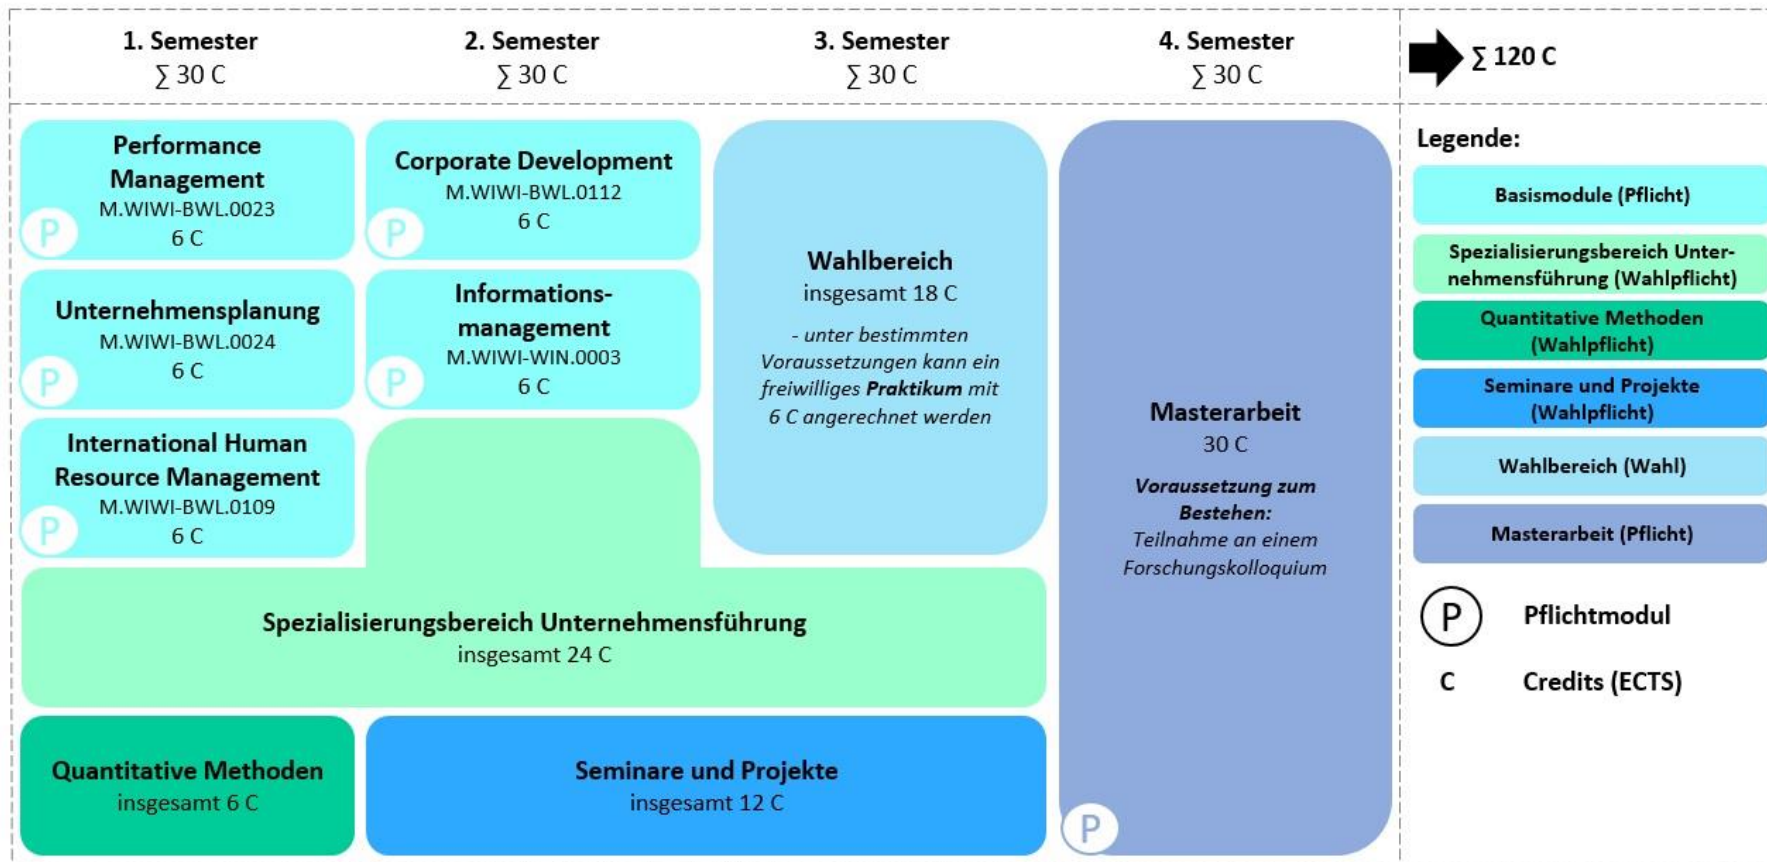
1. Semester
$\sum$ 30 C

2. Semester
$\sum$ 30 C

3. Semester
$\sum$ 30 C

4. Semester
$\sum$ 30 C

$\sum$ 120 C

Performance Management
M.WIWI-BWL.0023
6 C
P

Corporate Development
M.WIWI-BWL.0112
6 C
P

Wahlbereich
insgesamt 18 C

- unter bestimmten Voraussetzungen kann ein freiwilliges **Praktikum** mit 6 C angerechnet werden

Masterarbeit
30 C

Voraussetzung zum Bestehen:
Teilnahme an einem Forschungskolloquium

P

Unternehmensplanung
M.WIWI-BWL.0024
6 C
P

Informationsmanagement
M.WIWI-WIN.0003
6 C
P

International Human Resource Management
M.WIWI-BWL.0109
6 C
P

Spezialisierungsbereich Unternehmensführung
insgesamt 24 C

Quantitative Methoden
insgesamt 6 C

Seminare und Projekte
insgesamt 12 C

Legende:

Basismodule (Pflicht)

Spezialisierungsbereich Unternehmensführung (Wahlpflicht)

Quantitative Methoden (Wahlpflicht)

Seminare und Projekte (Wahlpflicht)

Wahlbereich (Wahl)

Masterarbeit (Pflicht)

P Pflichtmodul

C Credits (ECTS)